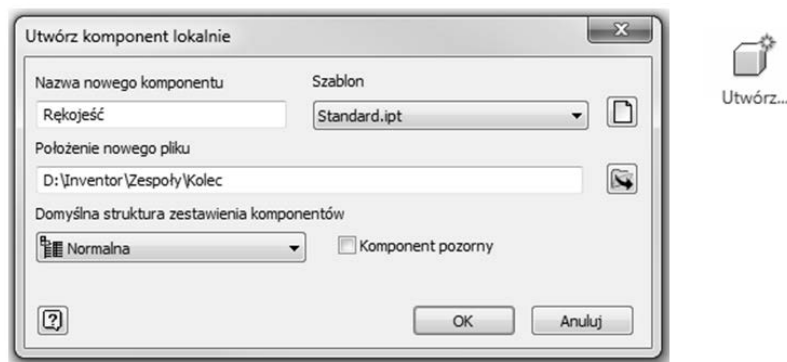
Utwórz komponent lokalnie

Nazwa nowego komponentu

Rękojeść

Szablon

Standard.ipt

Położenie nowego pliku

D:\Inventor\Zespoły\Kolec

Domyślna struktura zestawienia komponentów

Normalna

Komponent pozorny

?

OK

Anuluj

Utwórz...